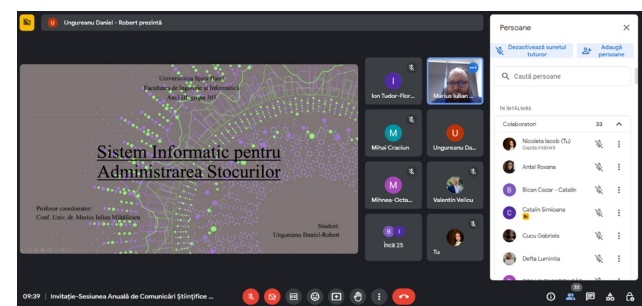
U Ungureanu Daniel - Robert prezintă

Universitatea Spiru Haret
Facultatea de Inginerie și Informatică
Anul III, grupa 303

Sistem Informatic pentru Administrarea Stocurilor

Profesor coordonator:
Conf. Univ. dr. Marius Iulian Mihăilescu

Student:
Ungureanu Daniel-Robert

Ion Tudor-Flor...
Marius Iulian ...
Mihai Craciun
Ungureanu Da...
Mihnea-Octa...
Valentin Velicu
Încă 25
Tu

Persoane
Dezactivează sunetul tuturor
Adaugă persoane
Caută persoane
ÎN ÎNTÂLNIRE
Colaboratori 33
Nicoleta Iacob (Tu)
Gazdă întâlnire
Antal Roxana
Bican Cezar - Catalin
Catalin Simioana
Cucu Gabriela
Defta Luminita

09:39 | Invitație-Sesiunea Anuală de Comunicări Științifice ...
33